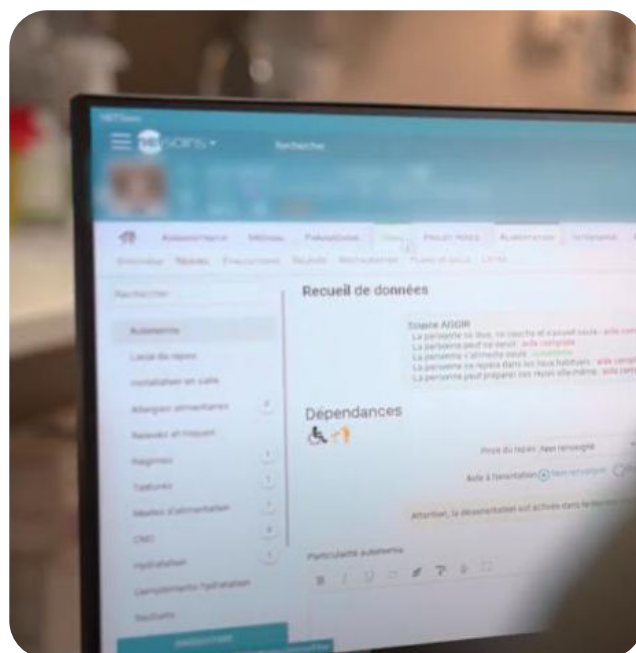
soins

Recherche

Autonomie

Lieu de repas

Installation en salle

Allergies alimentaires

Relevés et risques

Régimes

Textures

Modes d'alimentation

CNO

Hydratation

Compléments hydratation

Recueil de données

Grille AGGIR

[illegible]

Dépendances

Prise du repas : Non renseigné

Aide à l'installation : Non renseigné

Attention, la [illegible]

Particularité autonomie